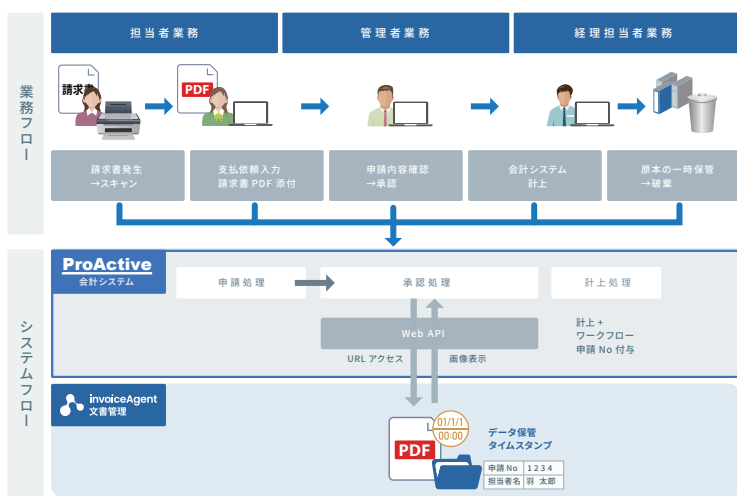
業務フロー

担当者業務

管理者業務

経理担当者業務

請求書

PDF

請求書発生
→スキャン

支払依頼入力
請求書 PDF 添付

申請内容確認
→承認

会計システム
計上

原本の一時保管
→破棄

システムフロー

ProActive
会計システム

申請処理

承認処理

計上処理

Web API

計上 +
ワークフロー
申請 No 付与

URL アクセス

画像表示

invoiceAgent
文書管理

01/1/1
00:00

PDF

データ保管
タイムスタンプ

| 申請 No | 1234 |
|---|---|
| 担当者名 | 羽 太郎 |